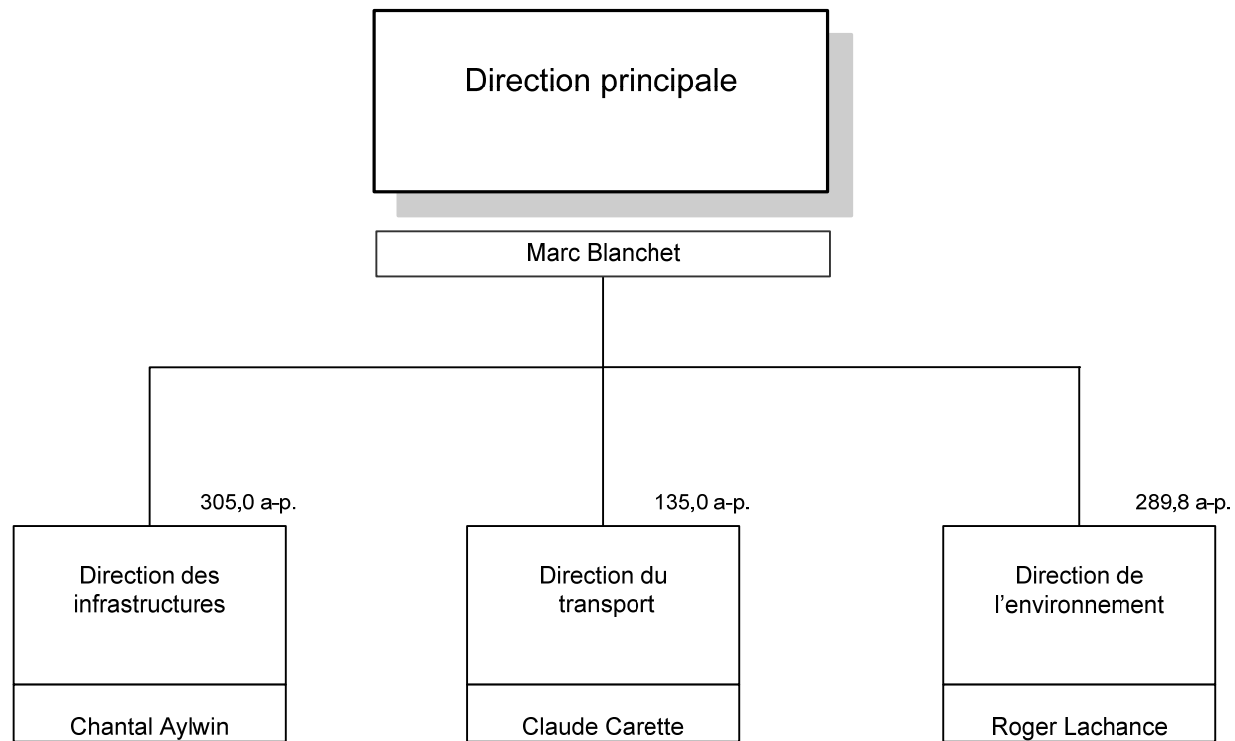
Direction principale

Marc Blanchet

305,0 a-p.

Direction des infrastructures

Chantal Aylwin

135,0 a-p.

Direction du transport

Claude Carette

289,8 a-p.

Direction de l'environnement

Roger Lachance